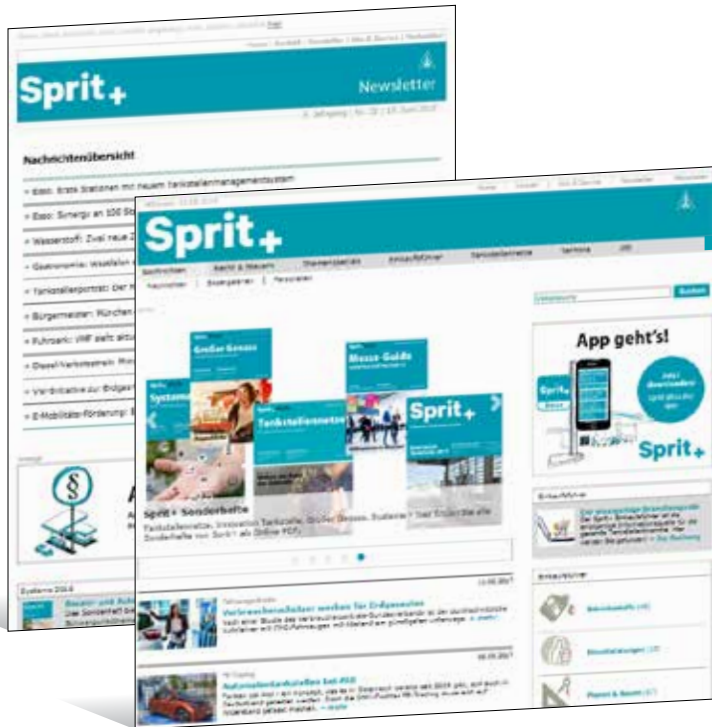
Sprit+

Newsletter

Nachrichtenübersicht

» Esso: Erste Stationen mit neuem Tankstellenmanagementsystem

» Esso: Synergi an 100 St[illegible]

» Wasserstoff: Zwei neue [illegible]

» Gastronomie: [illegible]

» Tankstellenporträt: Der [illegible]

» Bürgermeister: München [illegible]

» Fuhrpark: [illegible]

» Diesel-Verkostnern: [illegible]

» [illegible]

» E-Mobilitäts-Förderung: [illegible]

Sprit+

Nachrichten

Suchen

App geht's!

Sprit+

Großer Genuss

Messe-Guide

Tankstellennetz

Sprit+

Sprit+ Sonderhefte

Tankstellennetz, Innovation Tankstelle, Großer Genuss, Systeme – hier finden Sie alle Sonderhefte von Sprit+ als Online-PDF.

Verbraucherschützer werben für Erdgasautos

Autonomes Tanken bei PSD